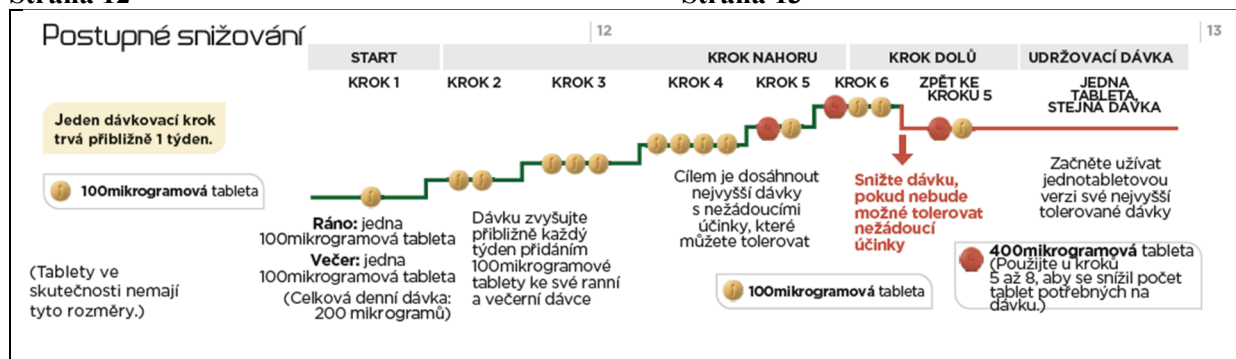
Strana 12 Strana 13

Postupné snižování

12

13

| START | KROK NAHORU | | | | KROK DOLŮ | | UDRŽOVACÍ DÁVKA |
|---|---|---|---|---|---|---|---|
| KROK 1 | KROK 2 | KROK 3 | KROK 4 | KROK 5 | KROK 6 | ZPĚT KE KROKU 5 | JEDNA TABLETA, STEJNÁ DÁVKA |

Jeden dávkovací krok trvá přibližně 1 týden.

100mikrogramová tableta

Ráno: jedna 100mikrogramová tableta
Večer: jedna 100mikrogramová tableta
(Celková denní dávka: 200 mikrogramů)

Dávku zvyšujte přibližně každý týden přidáním 100mikrogramové tablety ke své ranní a večerní dávce

Cílem je dosáhnout nejvyšší dávky s nežádoucími účinky, které můžete tolerovat

Snižte dávku, pokud nebude možné tolerovat nežádoucí účinky

Začněte užívat jednotabletovou verzi své nejvyšší tolerované dávky

(Tablety ve skutečnosti nemají tyto rozměry.)

100mikrogramová tableta

400mikrogramová tableta (Použijte u kroků 5 až 8, aby se snížil počet tablet potřebných na dávku.)